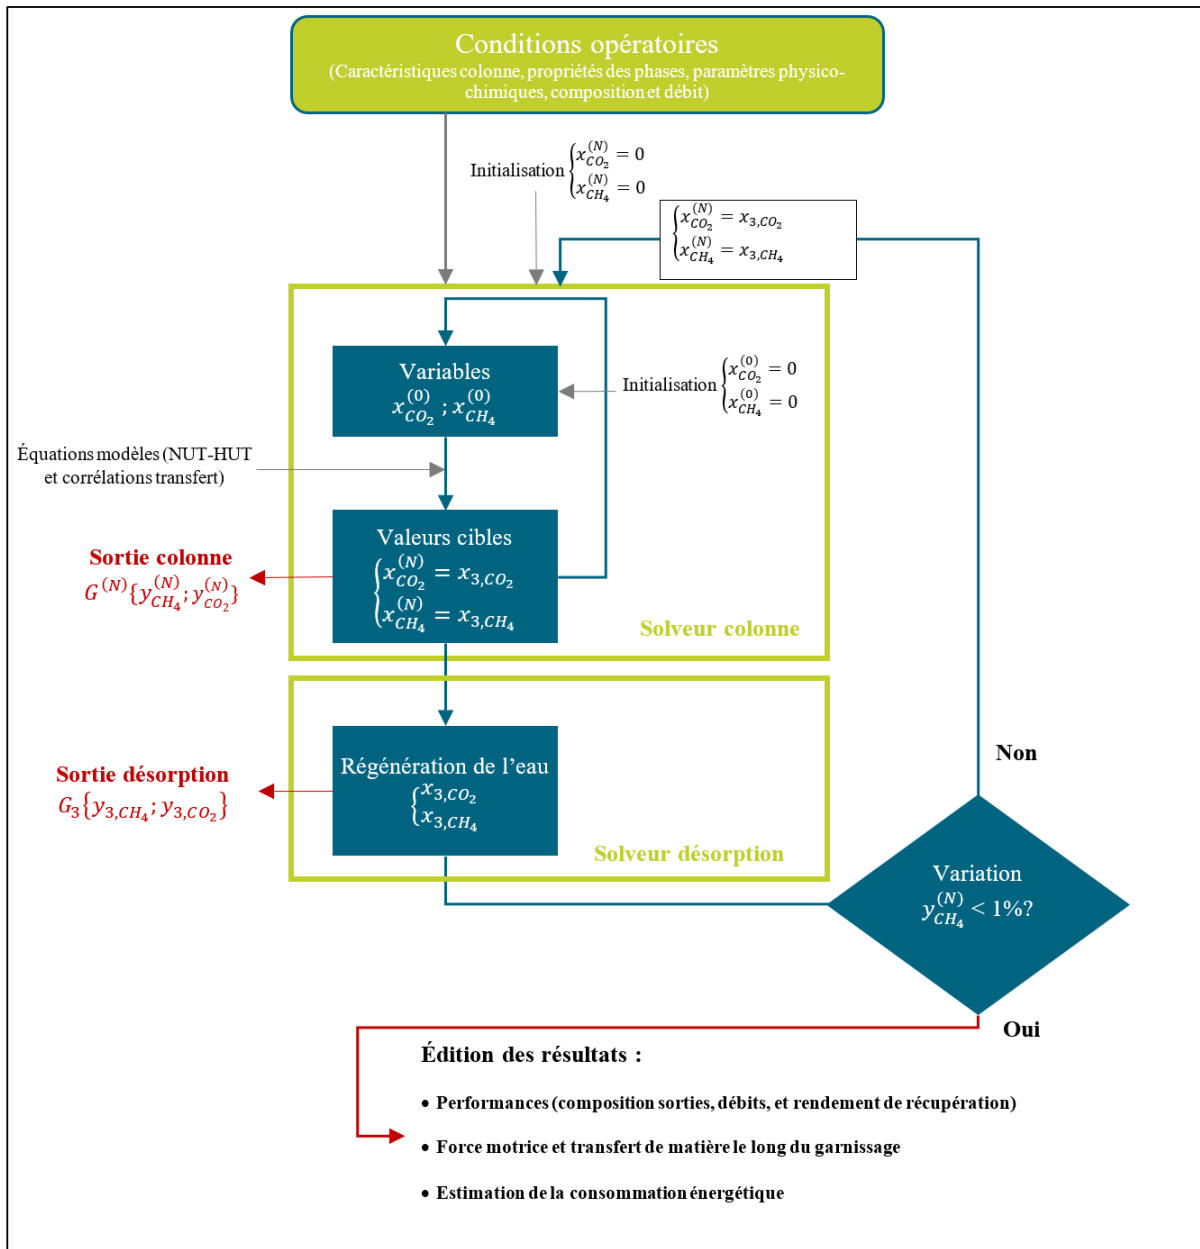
Conditions opératoires
(Caractéristiques colonne, propriétés des phases, paramètres physico-chimiques, composition et débit)

Initialisation $\begin{cases} x_{CO_2}^{(N)} = 0 \\ x_{CH_4}^{(N)} = 0 \end{cases}$

$\begin{cases} x_{CO_2}^{(N)} = x_{3,CO_2} \\ x_{CH_4}^{(N)} = x_{3,CH_4} \end{cases}$

Variables
$x_{CO_2}^{(0)} ; x_{CH_4}^{(0)}$

Initialisation $\begin{cases} x_{CO_2}^{(0)} = 0 \\ x_{CH_4}^{(0)} = 0 \end{cases}$

Équations modèles (NUT-HUT et corrélations transfert)

Valeurs cibles
$\begin{cases} x_{CO_2}^{(N)} = x_{3,CO_2} \\ x_{CH_4}^{(N)} = x_{3,CH_4} \end{cases}$

Sortie colonne
$G^{(N)}\{y_{CH_4}^{(N)}; y_{CO_2}^{(N)}\}$

Solveur colonne

Régénération de l’eau
$\begin{cases} x_{3,CO_2} \\ x_{3,CH_4} \end{cases}$

Sortie désorption
$G_3\{y_{3,CH_4}; y_{3,CO_2}\}$

Solveur désorption

Non

Variation
$y_{CH_4}^{(N)} < 1\%?$

Oui

Édition des résultats :

• Performances (composition sorties, débits, et rendement de récupération)

• Force motrice et transfert de matière le long du garnissage

• Estimation de la consommation énergétique